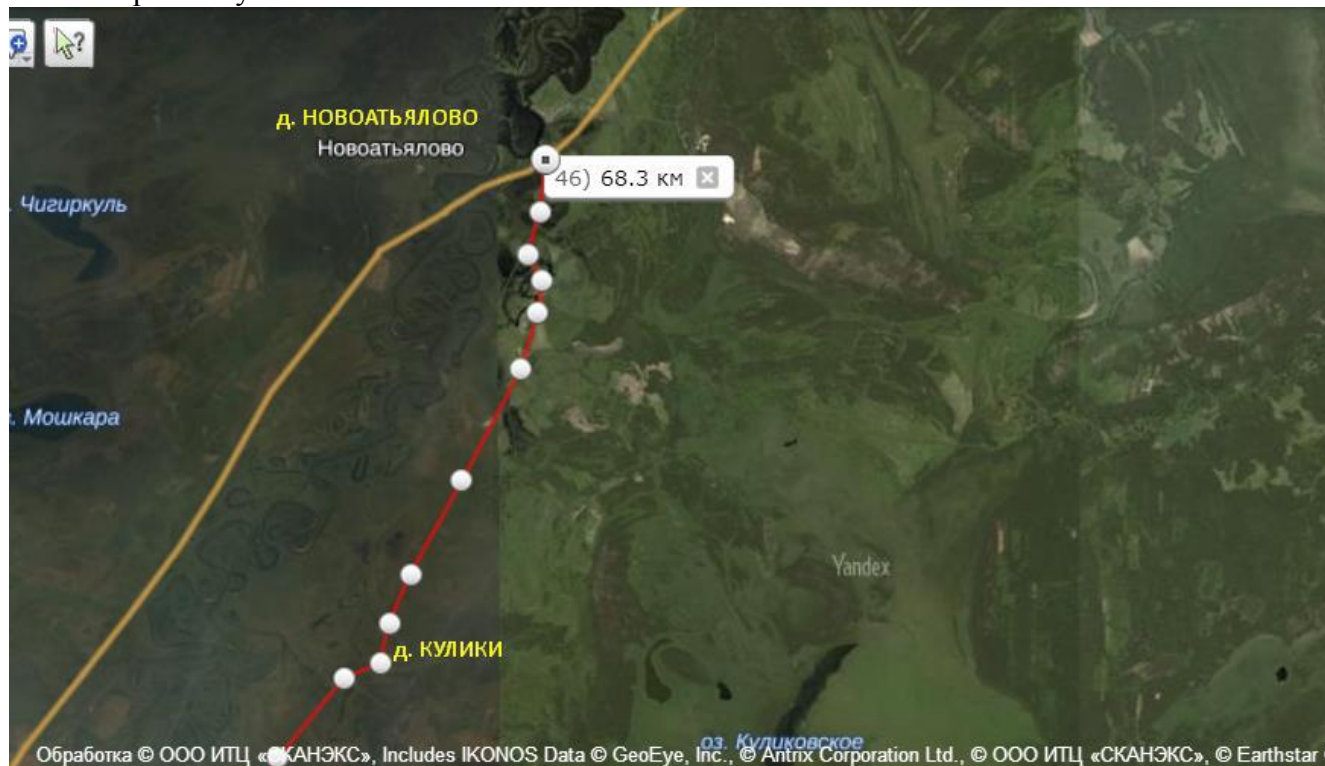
д. НОВОАТЬЯЛОВО
Новоатьялово
46) 68.3 км
. Чигиркуль
. Мошкара
Yandex
д. КУЛИКИ
оз. Куликовское
Обработка © ООО ИТЦ «СКАНЭКС», Includes IKONOS Data © GeoEye, Inc., © Antrix Corporation Ltd., © ООО ИТЦ «СКАНЭКС», © Earthstar